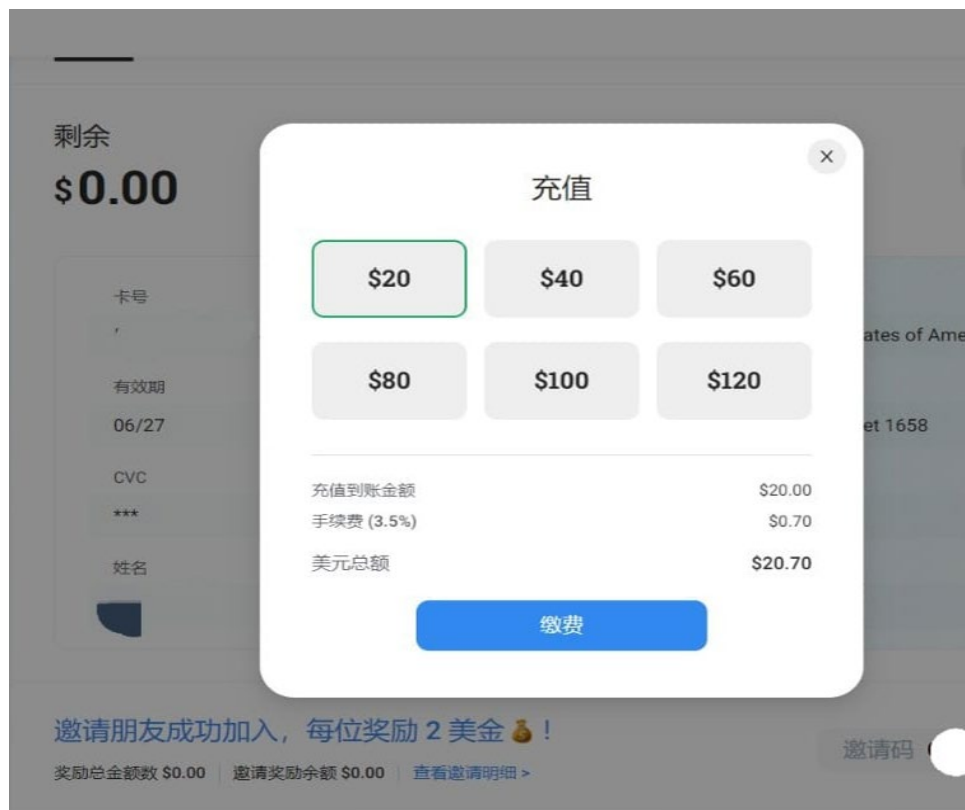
剩余
$0.00

卡号
,
有效期
06/27
CVC
***
姓名

ates of Ame
et 1658

×
充值

$20
$40
$60
$80
$100
$120

充值到账金额 $20.00
手续费 (3.5%) $0.70
美元总额 $20.70

缴费

邀请朋友成功加入，每位奖励 2 美金💰！
奖励总金额数 $0.00 | 邀请奖励余额 $0.00 | 查看邀请明细 >

邀请码